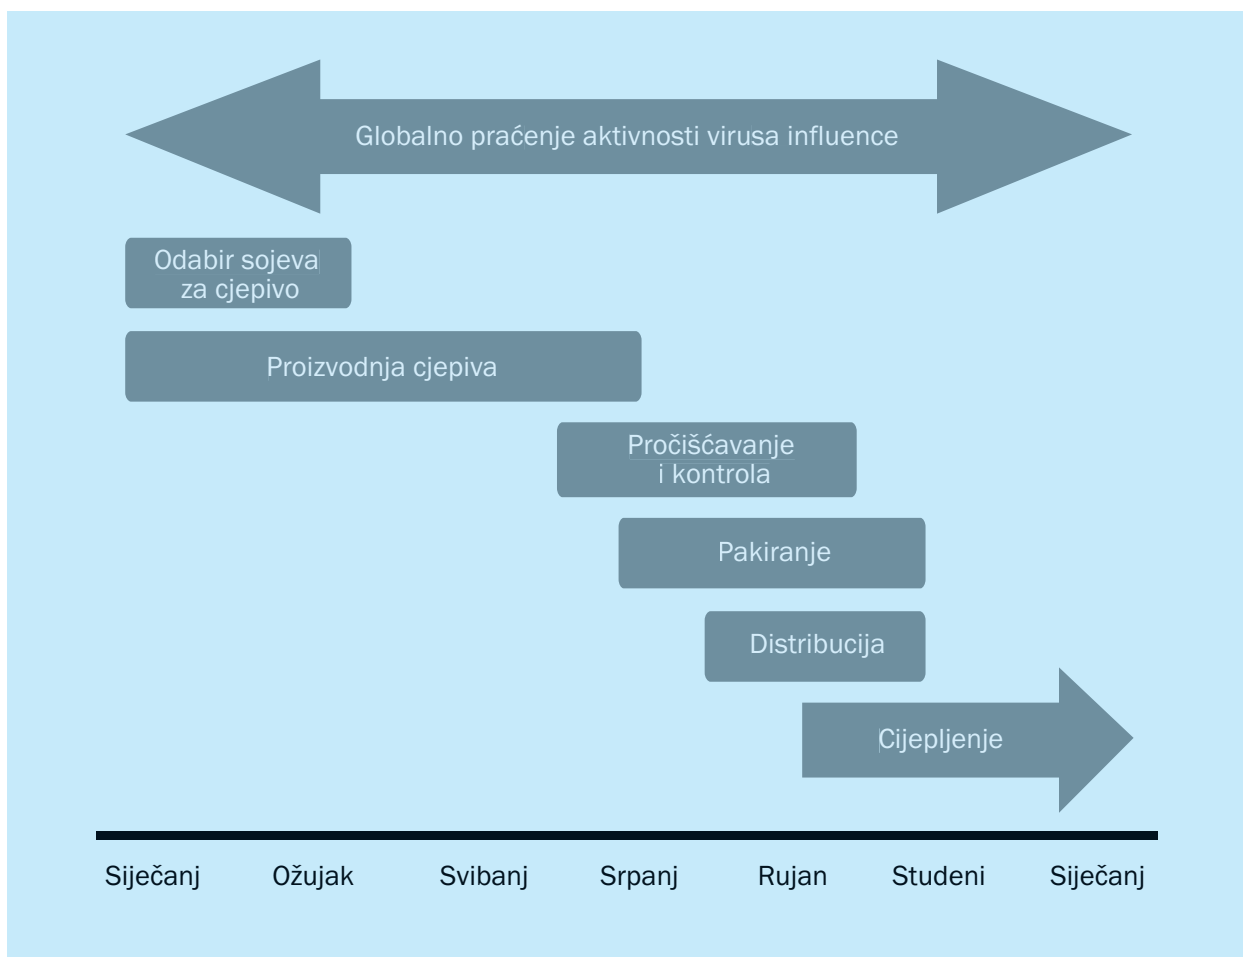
Globalno praćenje aktivnosti virusa influence

Odabir sojeva za cjepivo

Proizvodnja cjepiva

Pročišćavanje i kontrola

Pakiranje

Distribucija

Cijepljenje

Siječanj Ožujak Svibanj Srpanj Rujan Studeni Siječanj